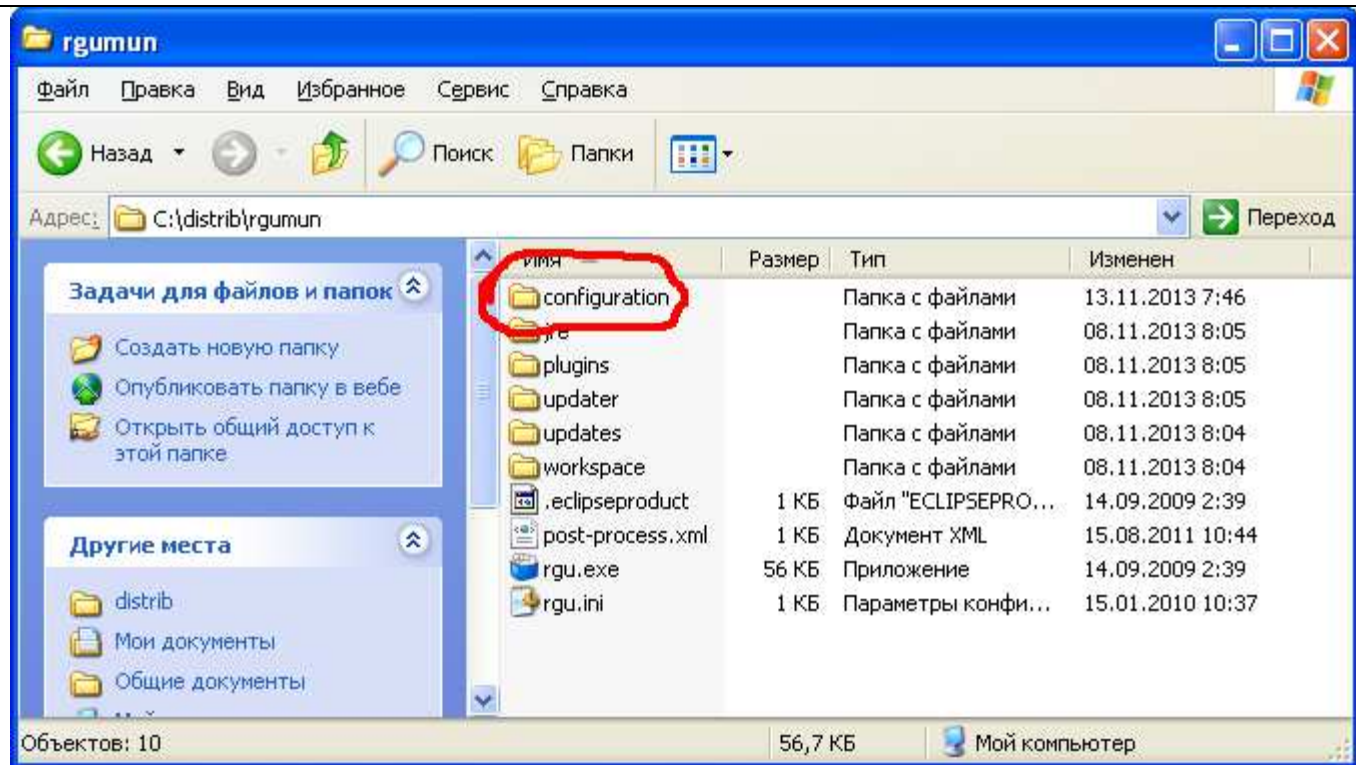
rgumun

Файл Правка Вид Избранное Сервис Справка

Назад Поиск Папки

Адрес: C:\distrib\rgumun Переход

Задачи для файлов и папок

Создать новую папку

Опубликовать папку в вебе

Открыть общий доступ к этой папке

Другие места

distrib

Мои документы

Общие документы

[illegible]

| Имя | Размер | Тип | Изменен |
|---|---|---|---|
| configuration | | Папка с файлами | 13.11.2013 7:46 |
| jre | | Папка с файлами | 08.11.2013 8:05 |
| plugins | | Папка с файлами | 08.11.2013 8:05 |
| updater | | Папка с файлами | 08.11.2013 8:05 |
| updates | | Папка с файлами | 08.11.2013 8:04 |
| workspace | | Папка с файлами | 08.11.2013 8:04 |
| .eclipseproduct | 1 КБ | Файл "ECLIPSEPRO... | 14.09.2009 2:39 |
| post-process.xml | 1 КБ | Документ XML | 15.08.2011 10:44 |
| rgu.exe | 56 КБ | Приложение | 14.09.2009 2:39 |
| rgu.ini | 1 КБ | Параметры конфи... | 15.01.2010 10:37 |

Объектов: 10 56,7 КБ Мой компьютер